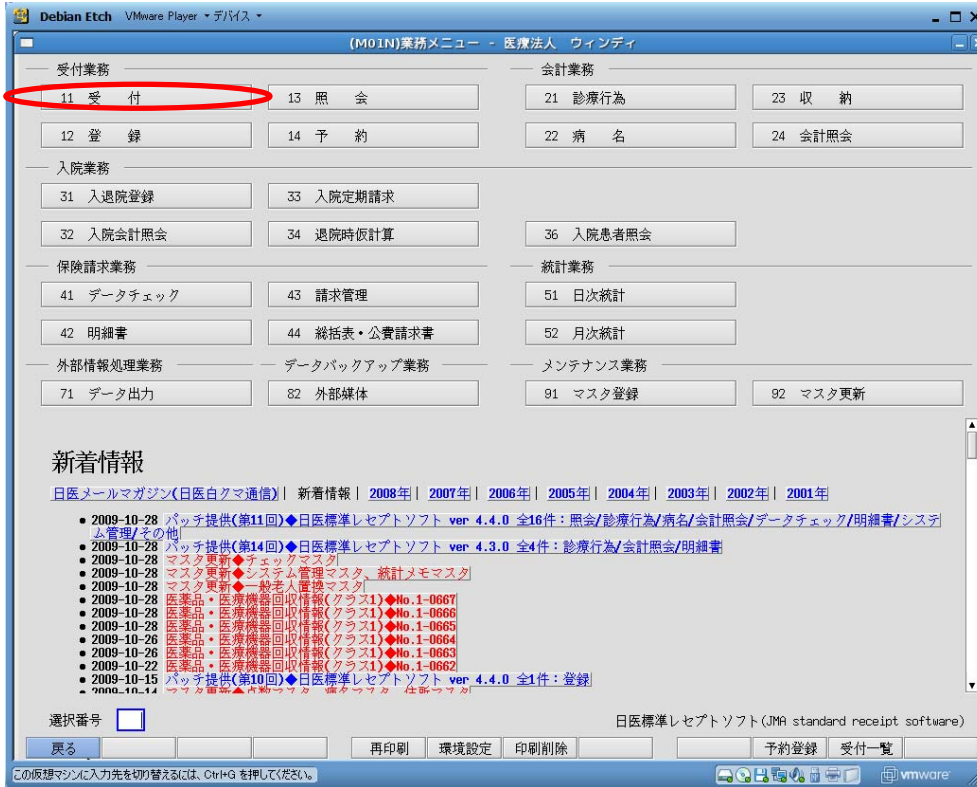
Debian Etch VMware Player ▾ デバイス ▾

(M01N)業務メニュー - 医療法人 ウィンディ

受付業務

11 受 付

13 照 会

12 登 録

14 予 約

会計業務

21 診療行為

23 収 納

22 病 名

24 会計照会

入院業務

31 入退院登録

33 入院定期請求

32 入院会計照会

34 退院時仮計算

36 入院患者照会

保険請求業務

41 データチェック

43 請求管理

42 明細書

44 総括表・公費請求書

統計業務

51 日次統計

52 月次統計

外部情報処理業務

71 データ出力

データバックアップ業務

82 外部媒体

メンテナンス業務

91 マスタ登録

92 マスタ更新

新着情報

日医メールマガジン(日医白クマ通信) | 新着情報 | 2008年 | 2007年 | 2006年 | 2005年 | 2004年 | 2003年 | 2002年 | 2001年

• 2009-10-28 パッチ提供(第11回)◆日医標準レセプトソフト ver 4.4.0 全16件：照会/診療行為/病名/会計照会/データチェック/明細書/システム管理/その他
• 2009-10-28 パッチ提供(第14回)◆日医標準レセプトソフト ver 4.3.0 全4件：診療行為/会計照会/明細書
• 2009-10-28 マスタ更新◆チェックマスタ
• 2009-10-28 マスタ更新◆システム管理マスタ、統計メモマスタ
• 2009-10-28 マスタ更新◆一般老人置換マスタ
• 2009-10-28 医薬品・医療機器回収情報(クラス1)◆No.1-0667
• 2009-10-28 医薬品・医療機器回収情報(クラス1)◆No.1-0666
• 2009-10-28 医薬品・医療機器回収情報(クラス1)◆No.1-0665
• 2009-10-26 医薬品・医療機器回収情報(クラス1)◆No.1-0664
• 2009-10-26 医薬品・医療機器回収情報(クラス1)◆No.1-0663
• 2009-10-22 医薬品・医療機器回収情報(クラス1)◆No.1-0662
• 2009-10-15 パッチ提供(第10回)◆日医標準レセプトソフト ver 4.4.0 全1件：登録
• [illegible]

選択番号

日医標準レセプトソフト(JMA standard receipt software)

戻る

再印刷

環境設定

印刷削除

予約登録

受付一覧

この仮想マシンに入力先を切り替えるには、Ctrl+G を押してください。

vmware